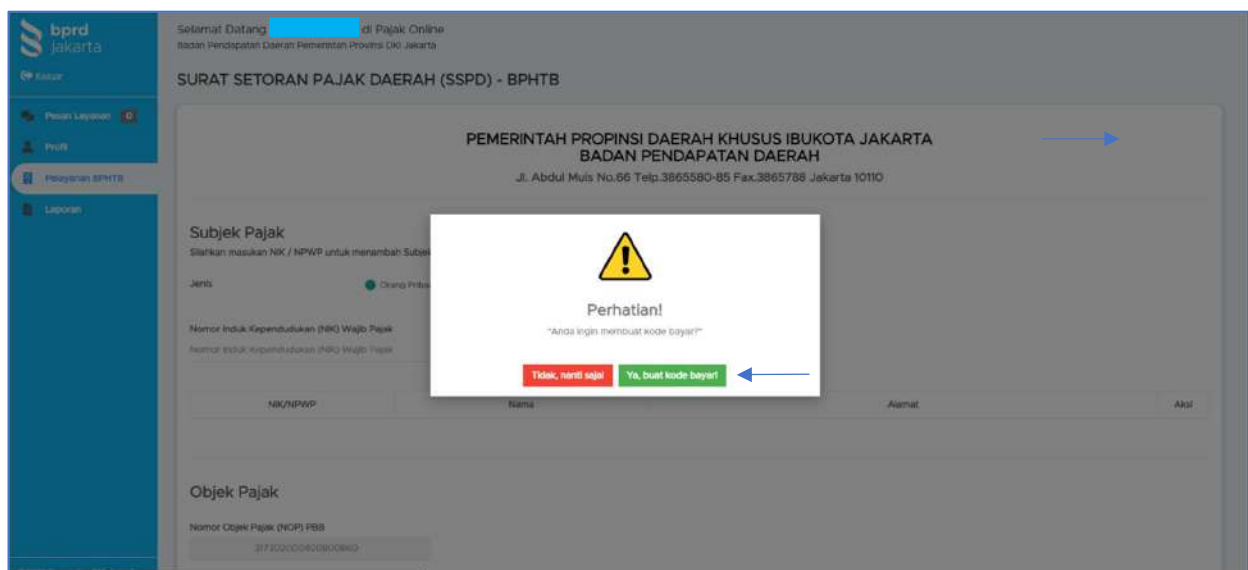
bprd jakarta
Keluar
Pesan Layanan 0
Profil
Pelayanan BPHTB
Laporan

Selamat Datang di Pajak Online
Badan Pendapatan Daerah Pemerintah Provinsi DKI Jakarta

SURAT SETORAN PAJAK DAERAH (SSPD) - BPHTB

PEMERINTAH PROPINSI DAERAH KHUSUS IBUKOTA JAKARTA
BADAN PENDAPATAN DAERAH
Jl. Abdul Muis No.66 Telp.3865580-85 Fax.3865788 Jakarta 10110

Subjek Pajak
Silahkan masukan NIK / NPWP untuk menambah Subjek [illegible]

Jenis
Orang Pribadi

Nomor Induk Kependudukan (NIK) Wajib Pajak
Nomor Induk Kependudukan (NIK) Wajib Pajak

| NIK/NPWP | Nama | Alamat | Aksi |
|---|---|---|---|

Objek Pajak
Nomor Objek Pajak (NOP) PBB
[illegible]

Perhatian!
"Anda ingin membuat kode bayar?"
Tidak, nanti saja!
Ya, buat kode bayar!